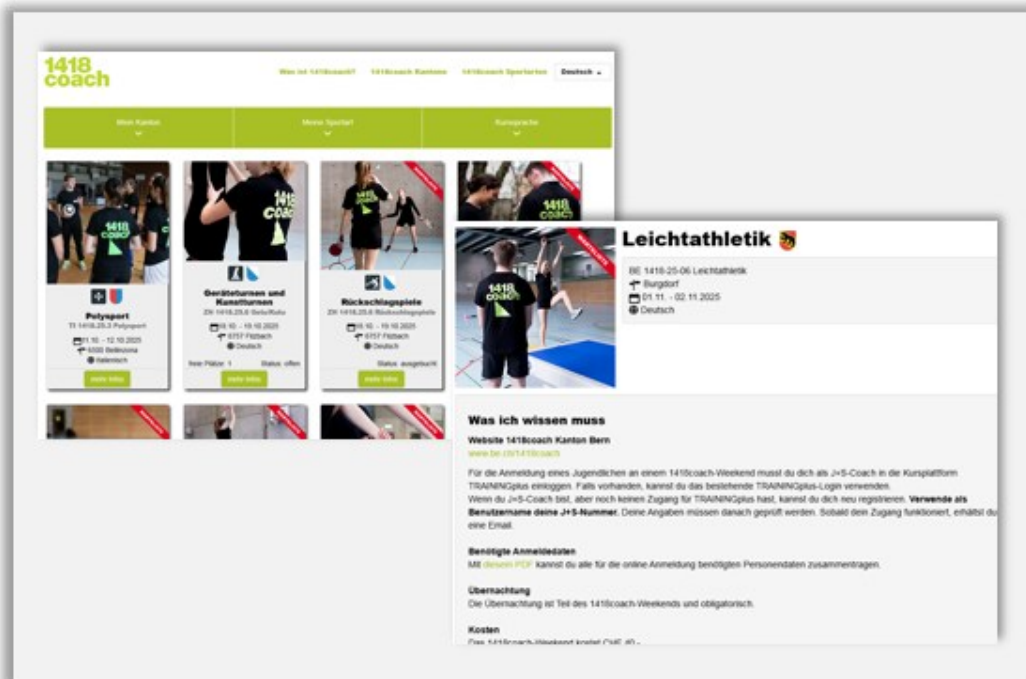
1418
coach

Was ist 1418coach?   1418coach Kantone   1418coach Sportarten   Deutsch

Mein Kanton   Meine Sportart   Kurssprache

Polysport
TI 1418.25.3 Polysport
01.10. - 12.10.2025
6500 Bellinzona
Italienisch
mehr Infos

Geräteturnen und Kunstturnen
ZH 1418.25.6 Getu/Kutu
10.10. - 19.10.2025
6757 Fitzbach
Deutsch
freie Plätze: 1   Status: offen
mehr Infos

Rückschlagspiele
ZH 1418.25.6 Rückschlagspiele
10.10. - 19.10.2025
6757 Fitzbach
Deutsch
Status: ausgebucht
mehr Infos

Leichtathletik

BE 1418-25-06 Leichtathletik
Burgdorf
01.11. - 02.11.2025
Deutsch

Was ich wissen muss

Website 1418coach Kanton Bern
www.be.ch/1418coach

Für die Anmeldung eines Jugendlichen an einem 1418coach-Weekend musst du dich als J+S-Coach in die Kursplattform TRAININGplus einloggen. Falls vorhanden, kannst du das bestehende TRAININGplus-Login verwenden.
Wenn du J+S-Coach bist, aber noch keinen Zugang für TRAININGplus hast, kannst du dich neu registrieren. Verwende als Benutzername deine J+S-Nummer. Deine Angaben müssen danach geprüft werden. Sobald dein Zugang funktioniert, erhältst du eine Email.

Benötigte Anmeldedaten
Mit diesem PDF kannst du alle für die online-Anmeldung benötigten Personendaten zusammentragen.

Übernachtung
Die Übernachtung ist Teil des 1418coach-Weekends und obligatorisch.

Kosten
Das 1418coach-Weekend kostet CHF 40.-